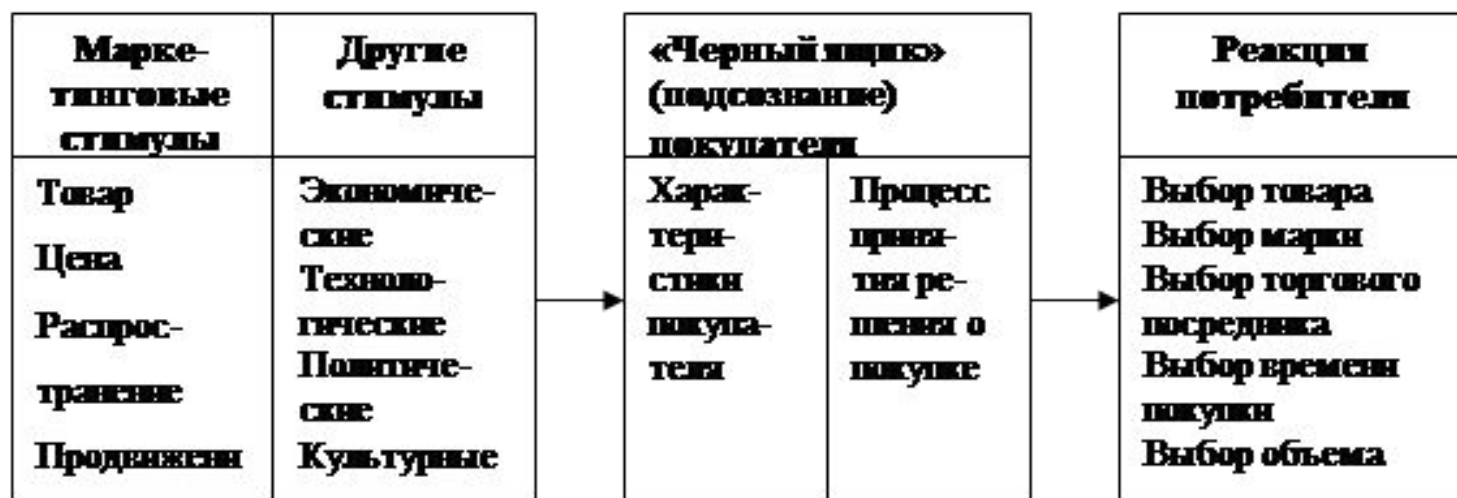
| Маркетинговые стимулы | Другие стимулы |
|---|---|
| Товар Цена Распространение Продвижени | Экономические Технологические Политические Культурные |

| «Черный ящик» (подсознание) покупателя | |
|---|---|
| Характеристики покупателя | Процесс принятия решения о покупке |

| Реакция потребителя |
|---|
| Выбор товара Выбор марки Выбор торгового посредника Выбор времени покупки Выбор объема |